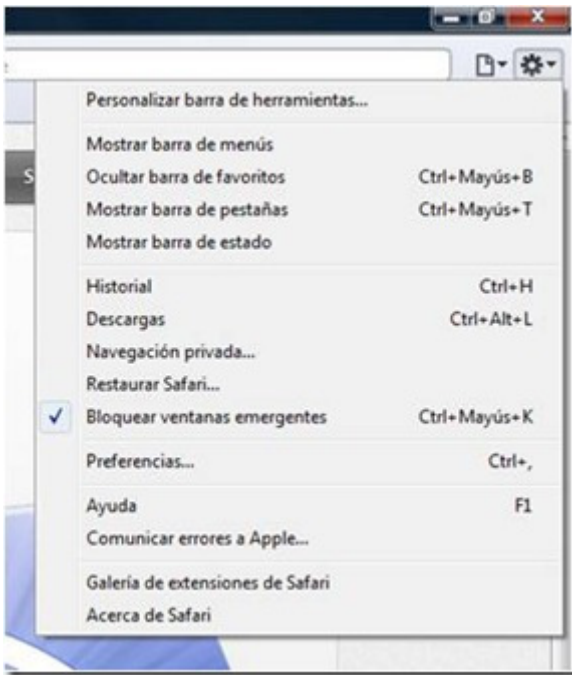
Personalizar barra de herramientas...

Mostrar barra de menús
Ocultar barra de favoritos Ctrl+Mayús+B
Mostrar barra de pestañas Ctrl+Mayús+T
Mostrar barra de estado

Historial Ctrl+H
Descargas Ctrl+Alt+L
Navegación privada...
Restaurar Safari...
✓ Bloquear ventanas emergentes Ctrl+Mayús+K

Preferencias... Ctrl+,

Ayuda F1
Comunicar errores a Apple...

Galería de extensiones de Safari
Acerca de Safari